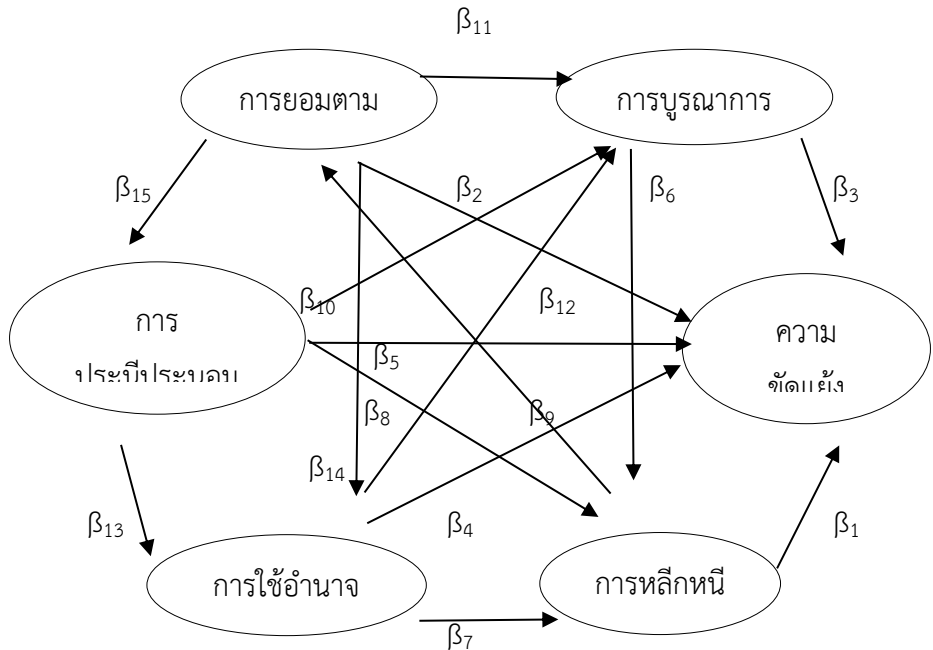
$\beta_{11}$

การยอมตาม

การบูรณาการ

$\beta_{15}$

$\beta_2$

$\beta_6$

$\beta_3$

$\beta_{10}$

$\beta_{12}$

การ ประนีประนอม

$\beta_5$

ความ ขัดแย้ง

$\beta_8$

$\beta_9$

$\beta_{14}$

$\beta_{13}$

$\beta_4$

$\beta_1$

การใช้อำนาจ

การหลีกหนี

$\beta_7$